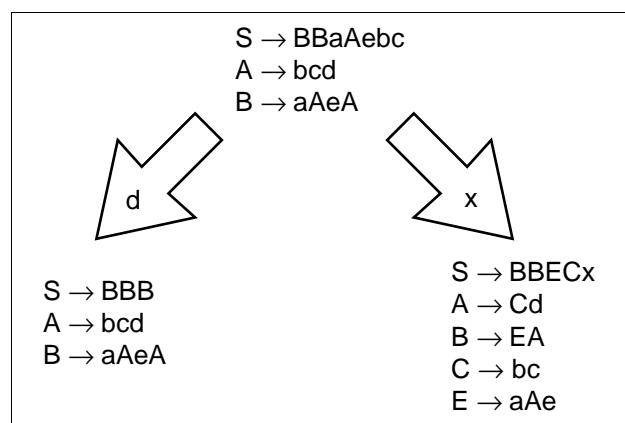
$S \rightarrow BBaAebc$
$A \rightarrow bcd$
$B \rightarrow aAeA$

d

x

$S \rightarrow BBB$
$A \rightarrow bcd$
$B \rightarrow aAeA$

$S \rightarrow BBECx$
$A \rightarrow Cd$
$B \rightarrow EA$
$C \rightarrow bc$
$E \rightarrow aAe$